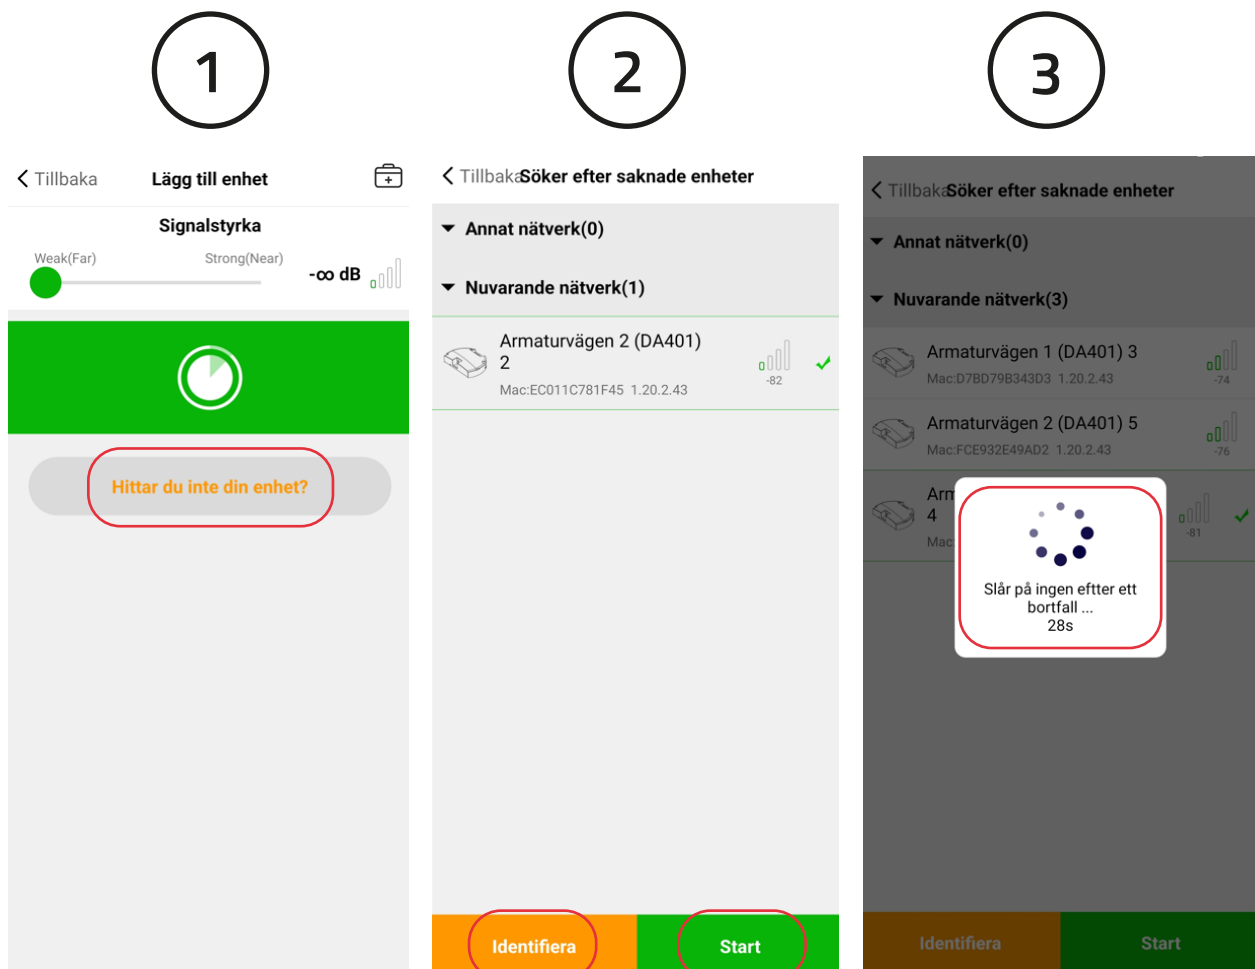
1

< Tillbaka Lägg till enhet

Signalstyrka

Weak(Far) Strong(Near)

-∞ dB

Hittar du inte din enhet?

2

< Tillbaka Söker efter saknade enheter

Annat nätverk(0)

Nuvarande nätverk(1)

Armaturvägen 2 (DA401) 2
Mac:EC011C781F45 1.20.2.43
-82

Identifiera

Start

3

< Tillbaka Söker efter saknade enheter

Annat nätverk(0)

Nuvarande nätverk(3)

Armaturvägen 1 (DA401) 3
Mac:D7BD79B343D3 1.20.2.43
-74

Armaturvägen 2 (DA401) 5
Mac:FCE932E49AD2 1.20.2.43
-76

Arm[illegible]
4
Mac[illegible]
-81

Slår på ingen eftter ett bortfall ...
28s

Identifiera

Start